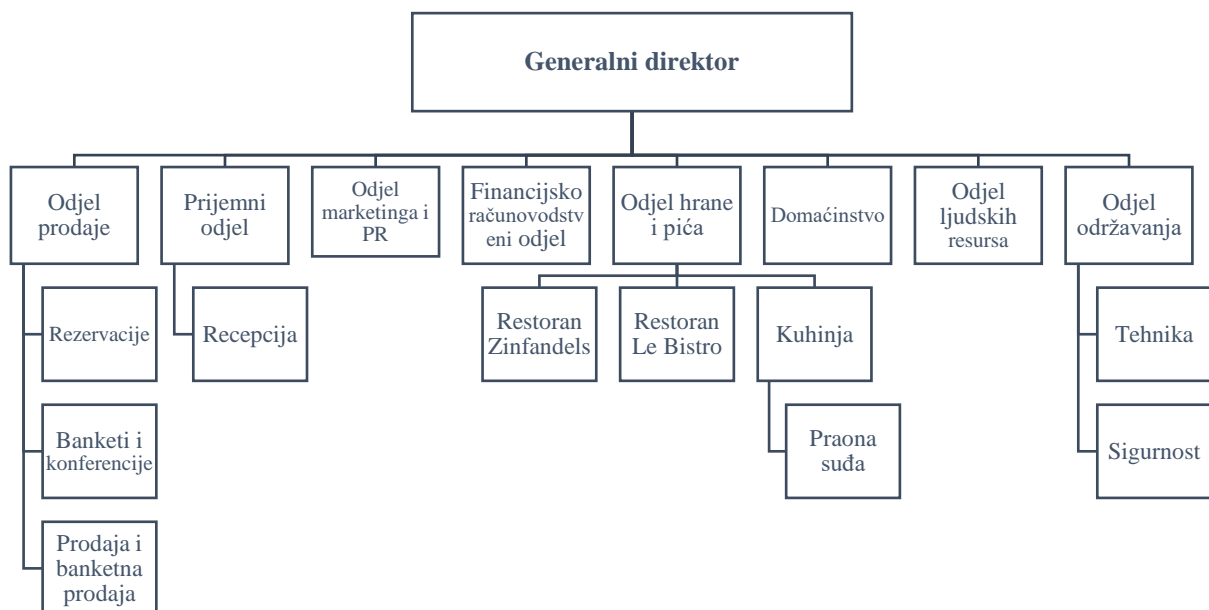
Generalni direktor

Odjel prodaje

Rezervacije

Banketi i konferencije

Prodaja i banketna prodaja

Prijemni odjel

Recepcija

Odjel marketinga i PR

Financijsko računovodstveni odjel

Odjel hrane i pića

Restoran Zinfandels

Restoran Le Bistro

Kuhinja

Praona suđa

Domaćinstvo

Odjel ljudskih resursa

Odjel održavanja

Tehnika

Sigurnost